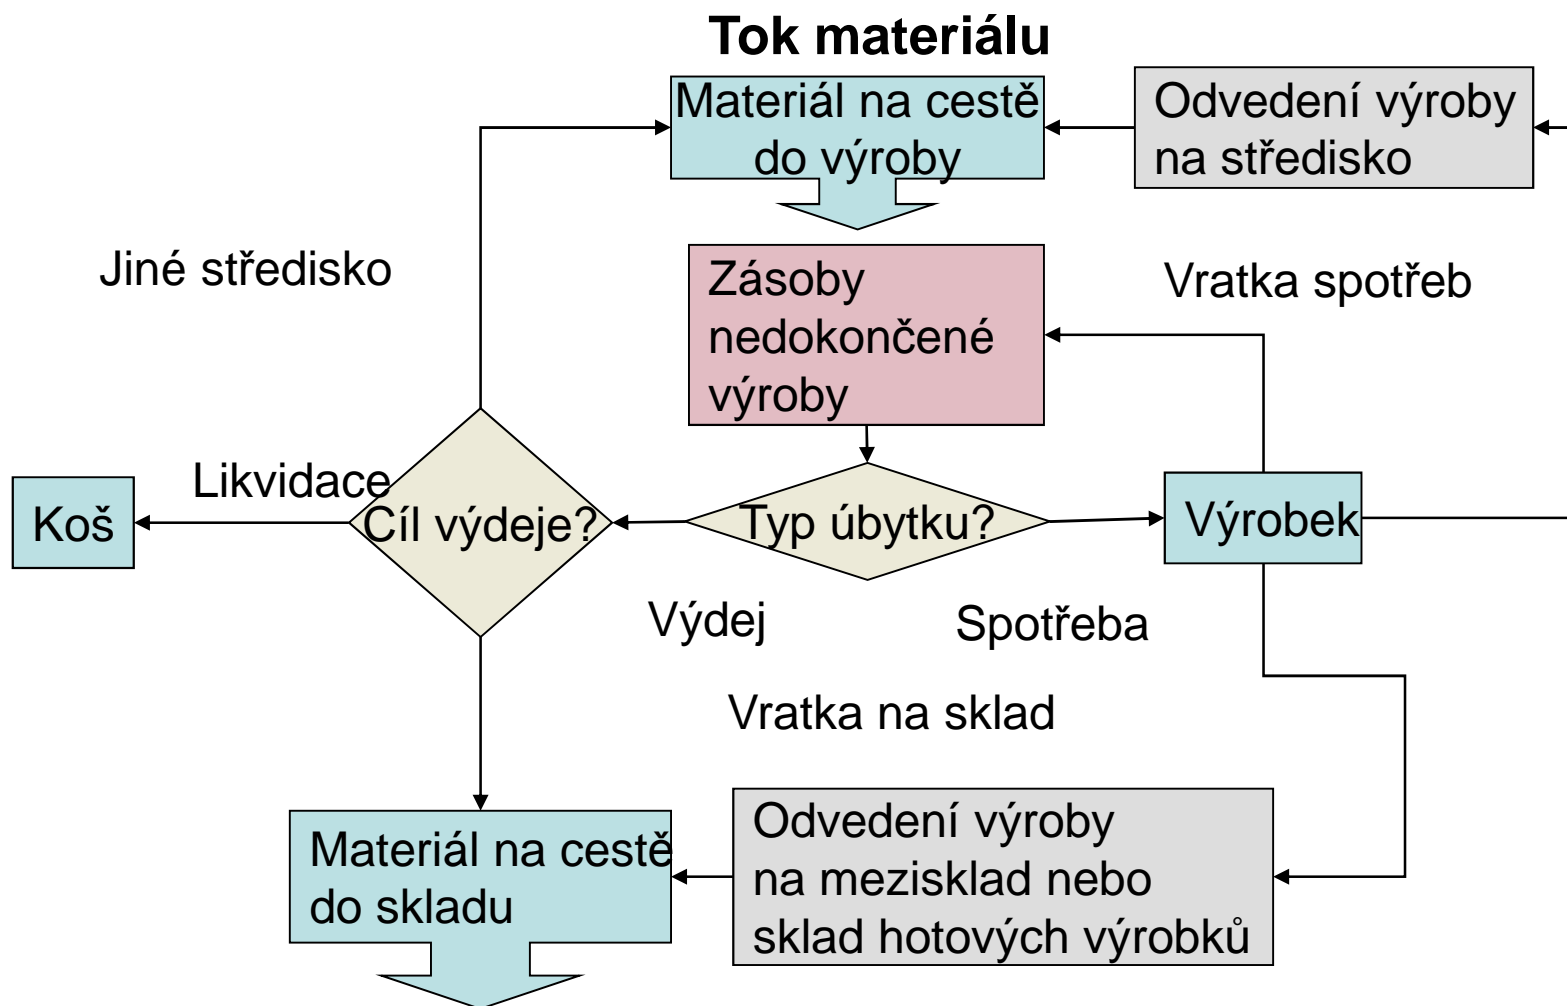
Tok materiálu

Materiál na cestě do výroby

Odvedení výroby na středisko

Jiné středisko

Zásoby nedokončené výroby

Vratka spotřeb

Likvidace

Koš

Cíl výdeje?

Typ úbytku?

Výrobek

Výdej

Spotřeba

Vratka na sklad

Materiál na cestě do skladu

Odvedení výroby na mezisklad nebo sklad hotových výrobků